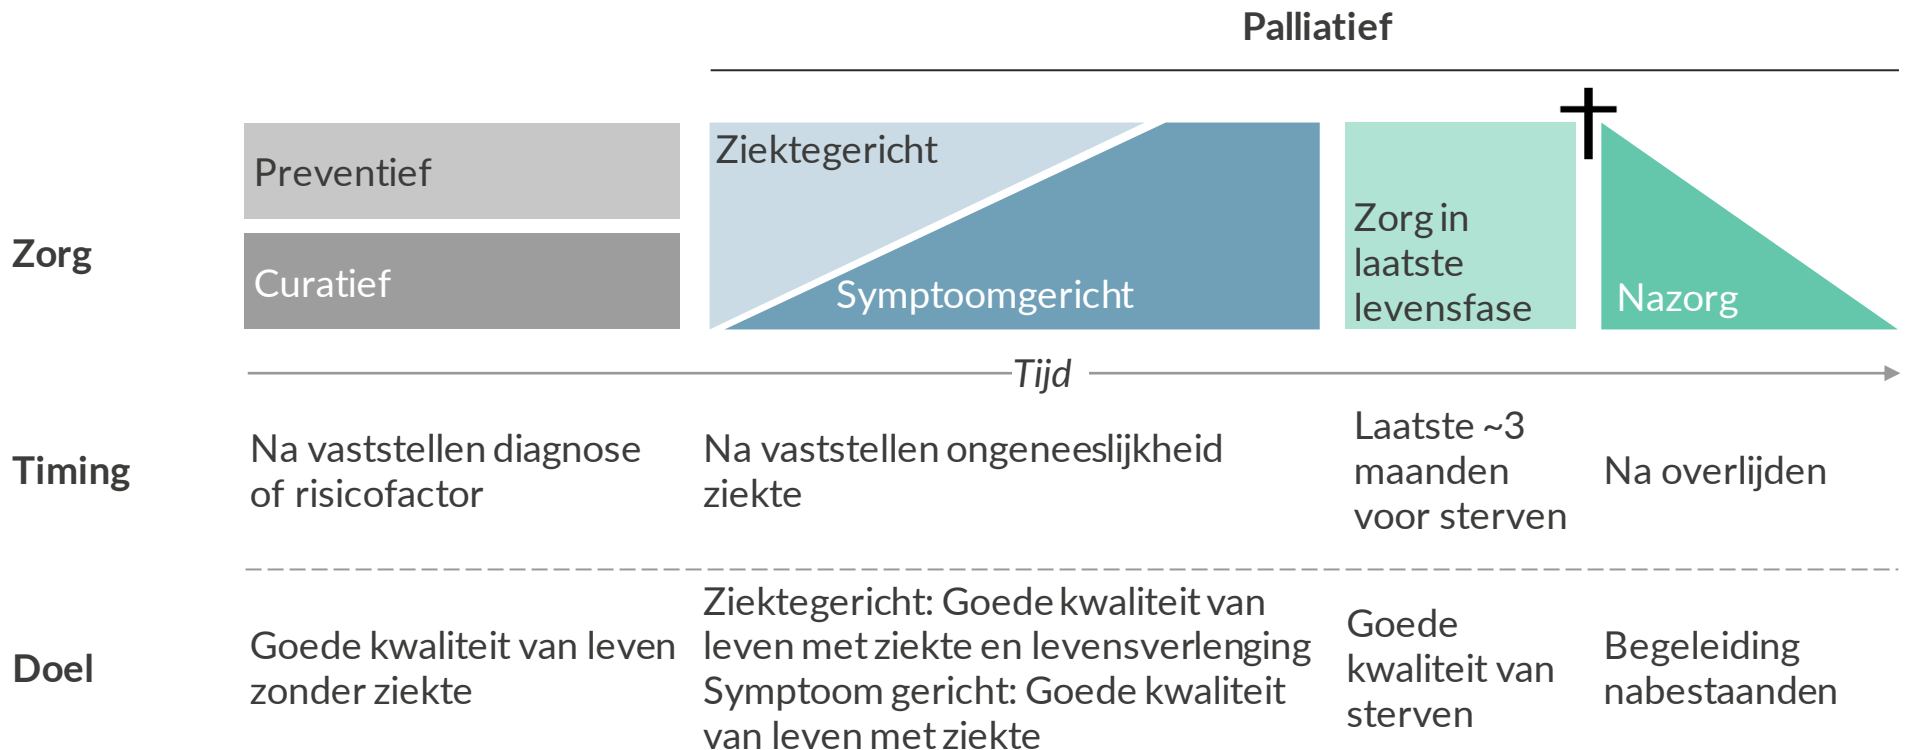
Palliatief

Zorg

Preventief

Curatief

Ziektegericht

Symptoomgericht

Zorg in laatste levensfase

†

Nazorg

Tijd

Timing

Na vaststellen diagnose of risicofactor

Na vaststellen ongeneeslijkheid ziekte

Laatste ~3 maanden voor sterven

Na overlijden

Doel

Goede kwaliteit van leven zonder ziekte

Ziektegericht: Goede kwaliteit van leven met ziekte en levensverlenging
Symptoom gericht: Goede kwaliteit van leven met ziekte

Goede kwaliteit van sterven

Begeleiding nabestaanden